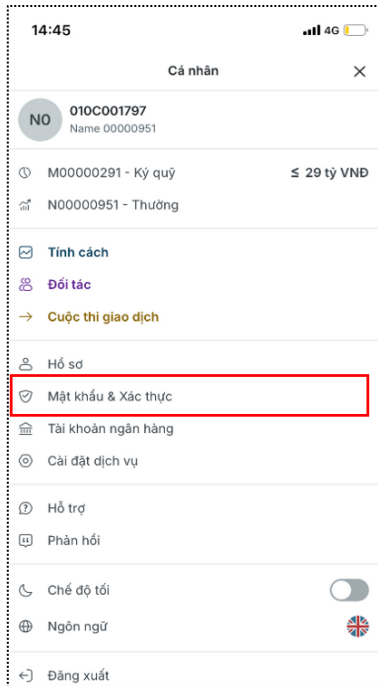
14:45

4G

Cá nhân

NO

010C001797

Name 00000951

M00000291 - Ký quỹ

≤ 29 tỷ VNĐ

N00000951 - Thường

Tính cách

Đối tác

Cuộc thi giao dịch

Hồ sơ

Mật khẩu & Xác thực

Tài khoản ngân hàng

Cài đặt dịch vụ

Hỗ trợ

Phản hồi

Chế độ tối

Ngôn ngữ

Đăng xuất